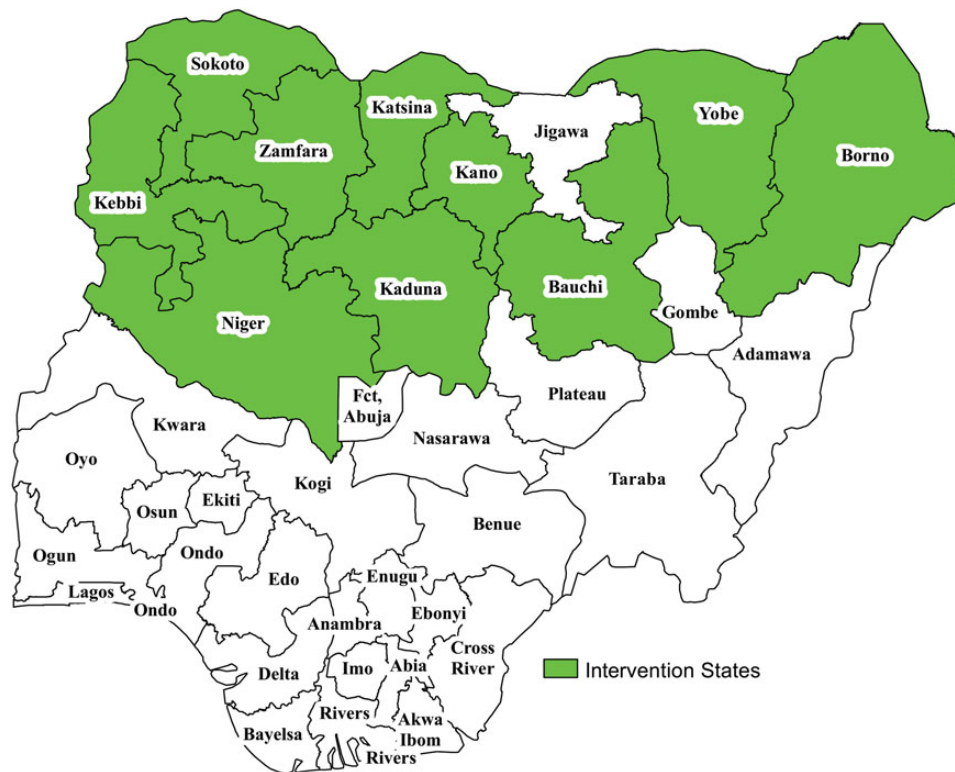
Sokoto
Katsina
Jigawa
Yobe
Zamfara
Kano
Borno
Kebbi
Kaduna
Bauchi
Niger
Gombe
Adamawa
Fct, Abuja
Plateau
Kwara
Nasarawa
Oyo
Kogi
Taraba
Ekiti
Osun
Benue
Ogun
Ondo
Edo
Lagos
Ondo
Enugu
Ebonyi
Anambra
Cross River
Imo
Abia
Delta
Rivers
Akwa Ibom
Bayelsa
Rivers
Intervention States